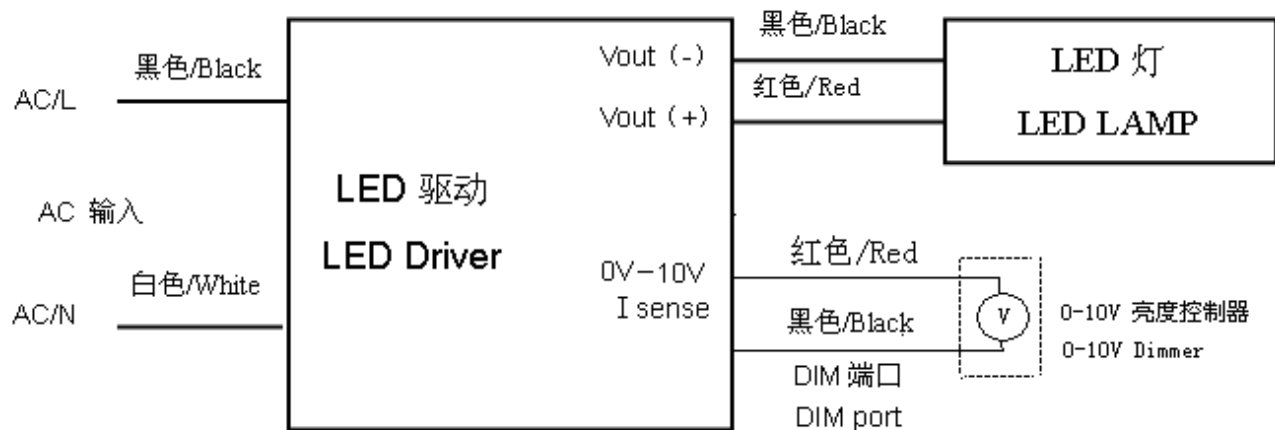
黑色/Black

AC/L

AC 输入

白色/White

AC/N

LED 驱动

LED Driver

Vout (-)

Vout (+)

0V−10V
I sense

黑色/Black

红色/Red

LED 灯

LED LAMP

红色/Red

黑色/Black

V

0-10V 亮度控制器

0-10V Dimmer

DIM 端口

DIM port